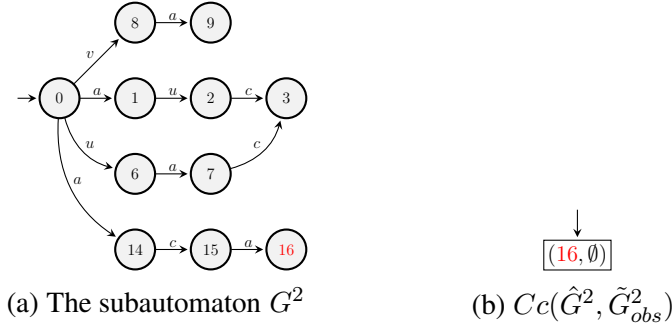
8 $\xrightarrow{a}$ 9

$v$

0 $\xrightarrow{a}$ 1 $\xrightarrow{u}$ 2 $\xrightarrow{c}$ 3

$u$

6 $\xrightarrow{a}$ 7 $\xrightarrow{c}$ 3

$a$

14 $\xrightarrow{c}$ 15 $\xrightarrow{a}$ 16

$(16, \emptyset)$

(a) The subautomaton $G^2$

(b) $Cc(\hat{G}^2, \tilde{G}^2_{obs})$